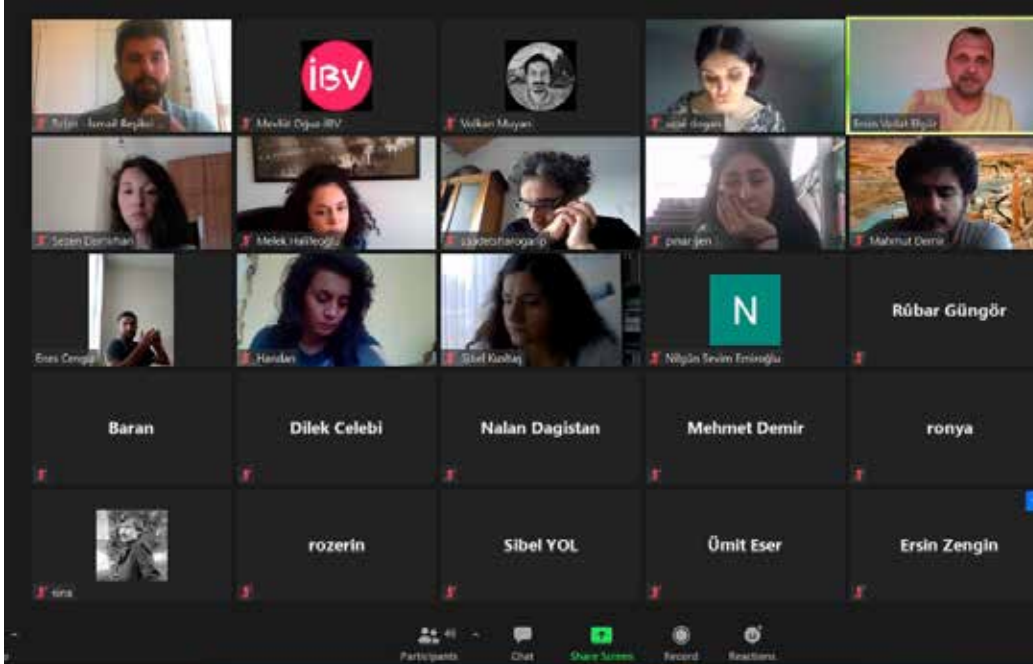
Bela - İsmail Beşikçi

İBV

Mevlüt Oğuz İBV

Volkan Muyan

sejal dogan

Ersin Vedat Elgür

Sezen Demirhan

Melek Halileoğlu

sajdetcinaroganp

pinar şen

Mahmut Demir

Enes Cengiz

Handan

Sibel Kozlaş

N

Nilgün Sevim Eminoğlu

Rûbar Güngör

Baran

Dilek Celebi

Nalan Dagistan

Mehmet Demir

ronya

sina

rozerin

Sibel YOL

Ümit Eser

Ersin Zengin

Participants 40

Chat

Share Screen

Record

Reactions